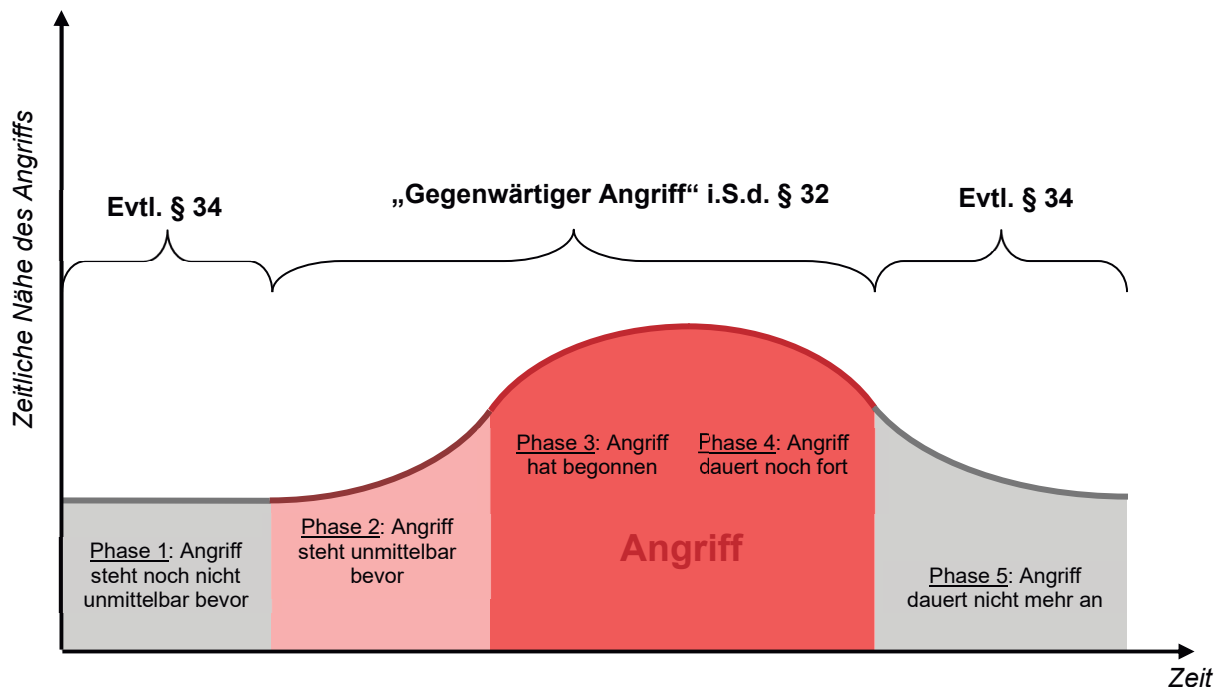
Zeitliche Nähe des Angriffs

Evtl. § 34

„Gegenwärtiger Angriff“ i.S.d. § 32

Evtl. § 34

Phase 3: Angriff hat begonnen

Phase 4: Angriff dauert noch fort

Phase 1: Angriff steht noch nicht unmittelbar bevor

Phase 2: Angriff steht unmittelbar bevor

Angriff

Phase 5: Angriff dauert nicht mehr an

Zeit